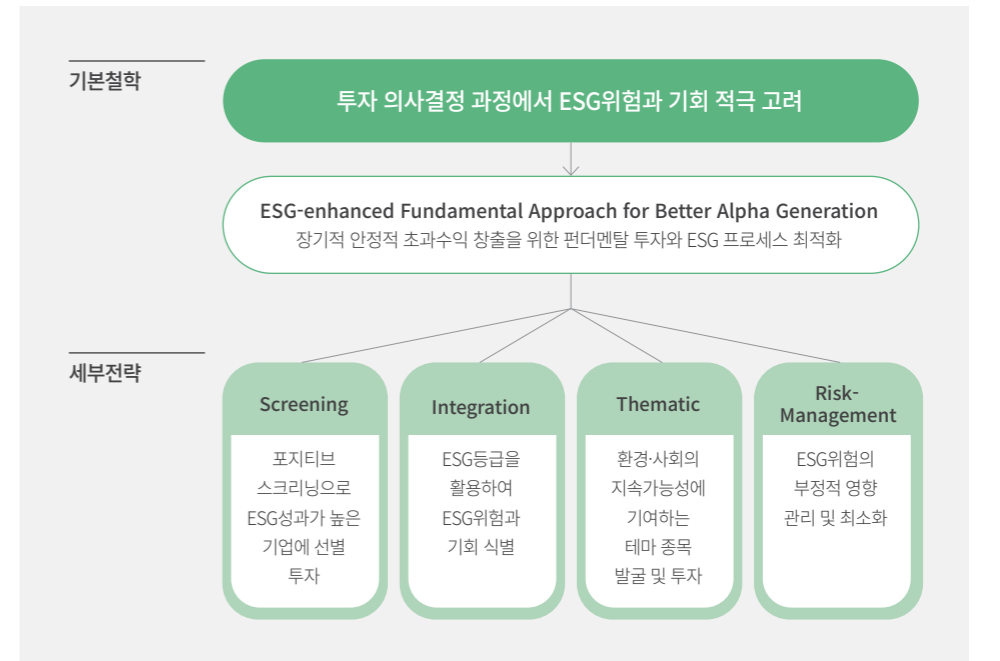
기본철학

투자 의사결정 과정에서 ESG위험과 기회 적극 고려

ESG-enhanced Fundamental Approach for Better Alpha Generation
장기적 안정적 초과수익 창출을 위한 펀더멘탈 투자와 ESG 프로세스 최적화

세부전략

Screening
포지티브 스크리닝으로 ESG성과가 높은 기업에 선별 투자

Integration
ESG등급을 활용하여 ESG위험과 기회 식별

Thematic
환경·사회의 지속가능성에 기여하는 테마 종목 발굴 및 투자

Risk-Management
ESG위험의 부정적 영향 관리 및 최소화